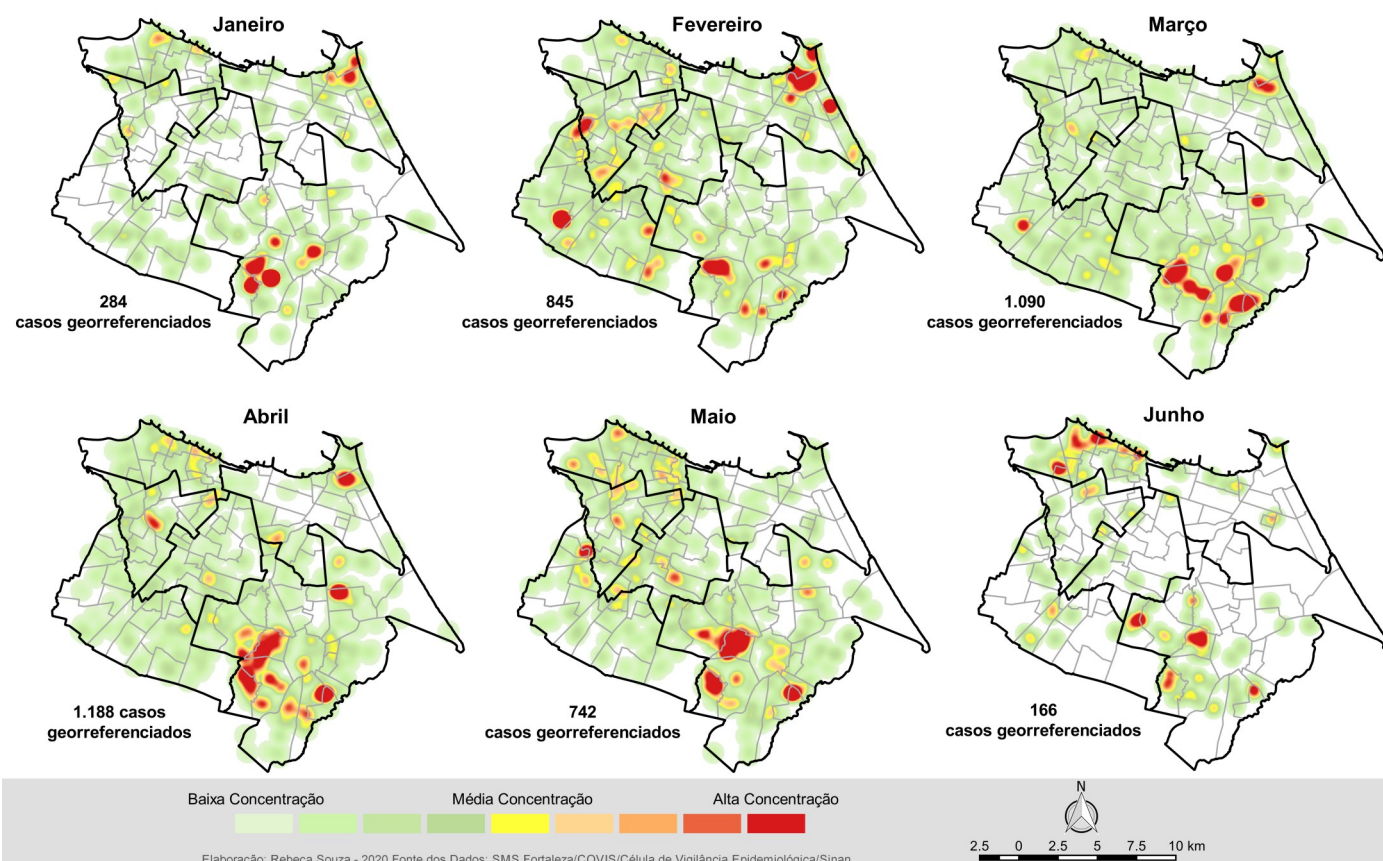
Janeiro

284
casos georreferenciados

Fevereiro

845
casos georreferenciados

Março

1.090
casos georreferenciados

Abril

1.188 casos
georreferenciados

Maio

742
casos georreferenciados

Junho

166
casos georreferenciados

Baixa Concentração Média Concentração Alta Concentração

N

2.5 0 2.5 5 7.5 10 km

Elaboração: Rebeca Souza - 2020 Fonte dos Dados: SMS Fortaleza/COVIS/Célula de Vigilância Epidemiológica/Sinan